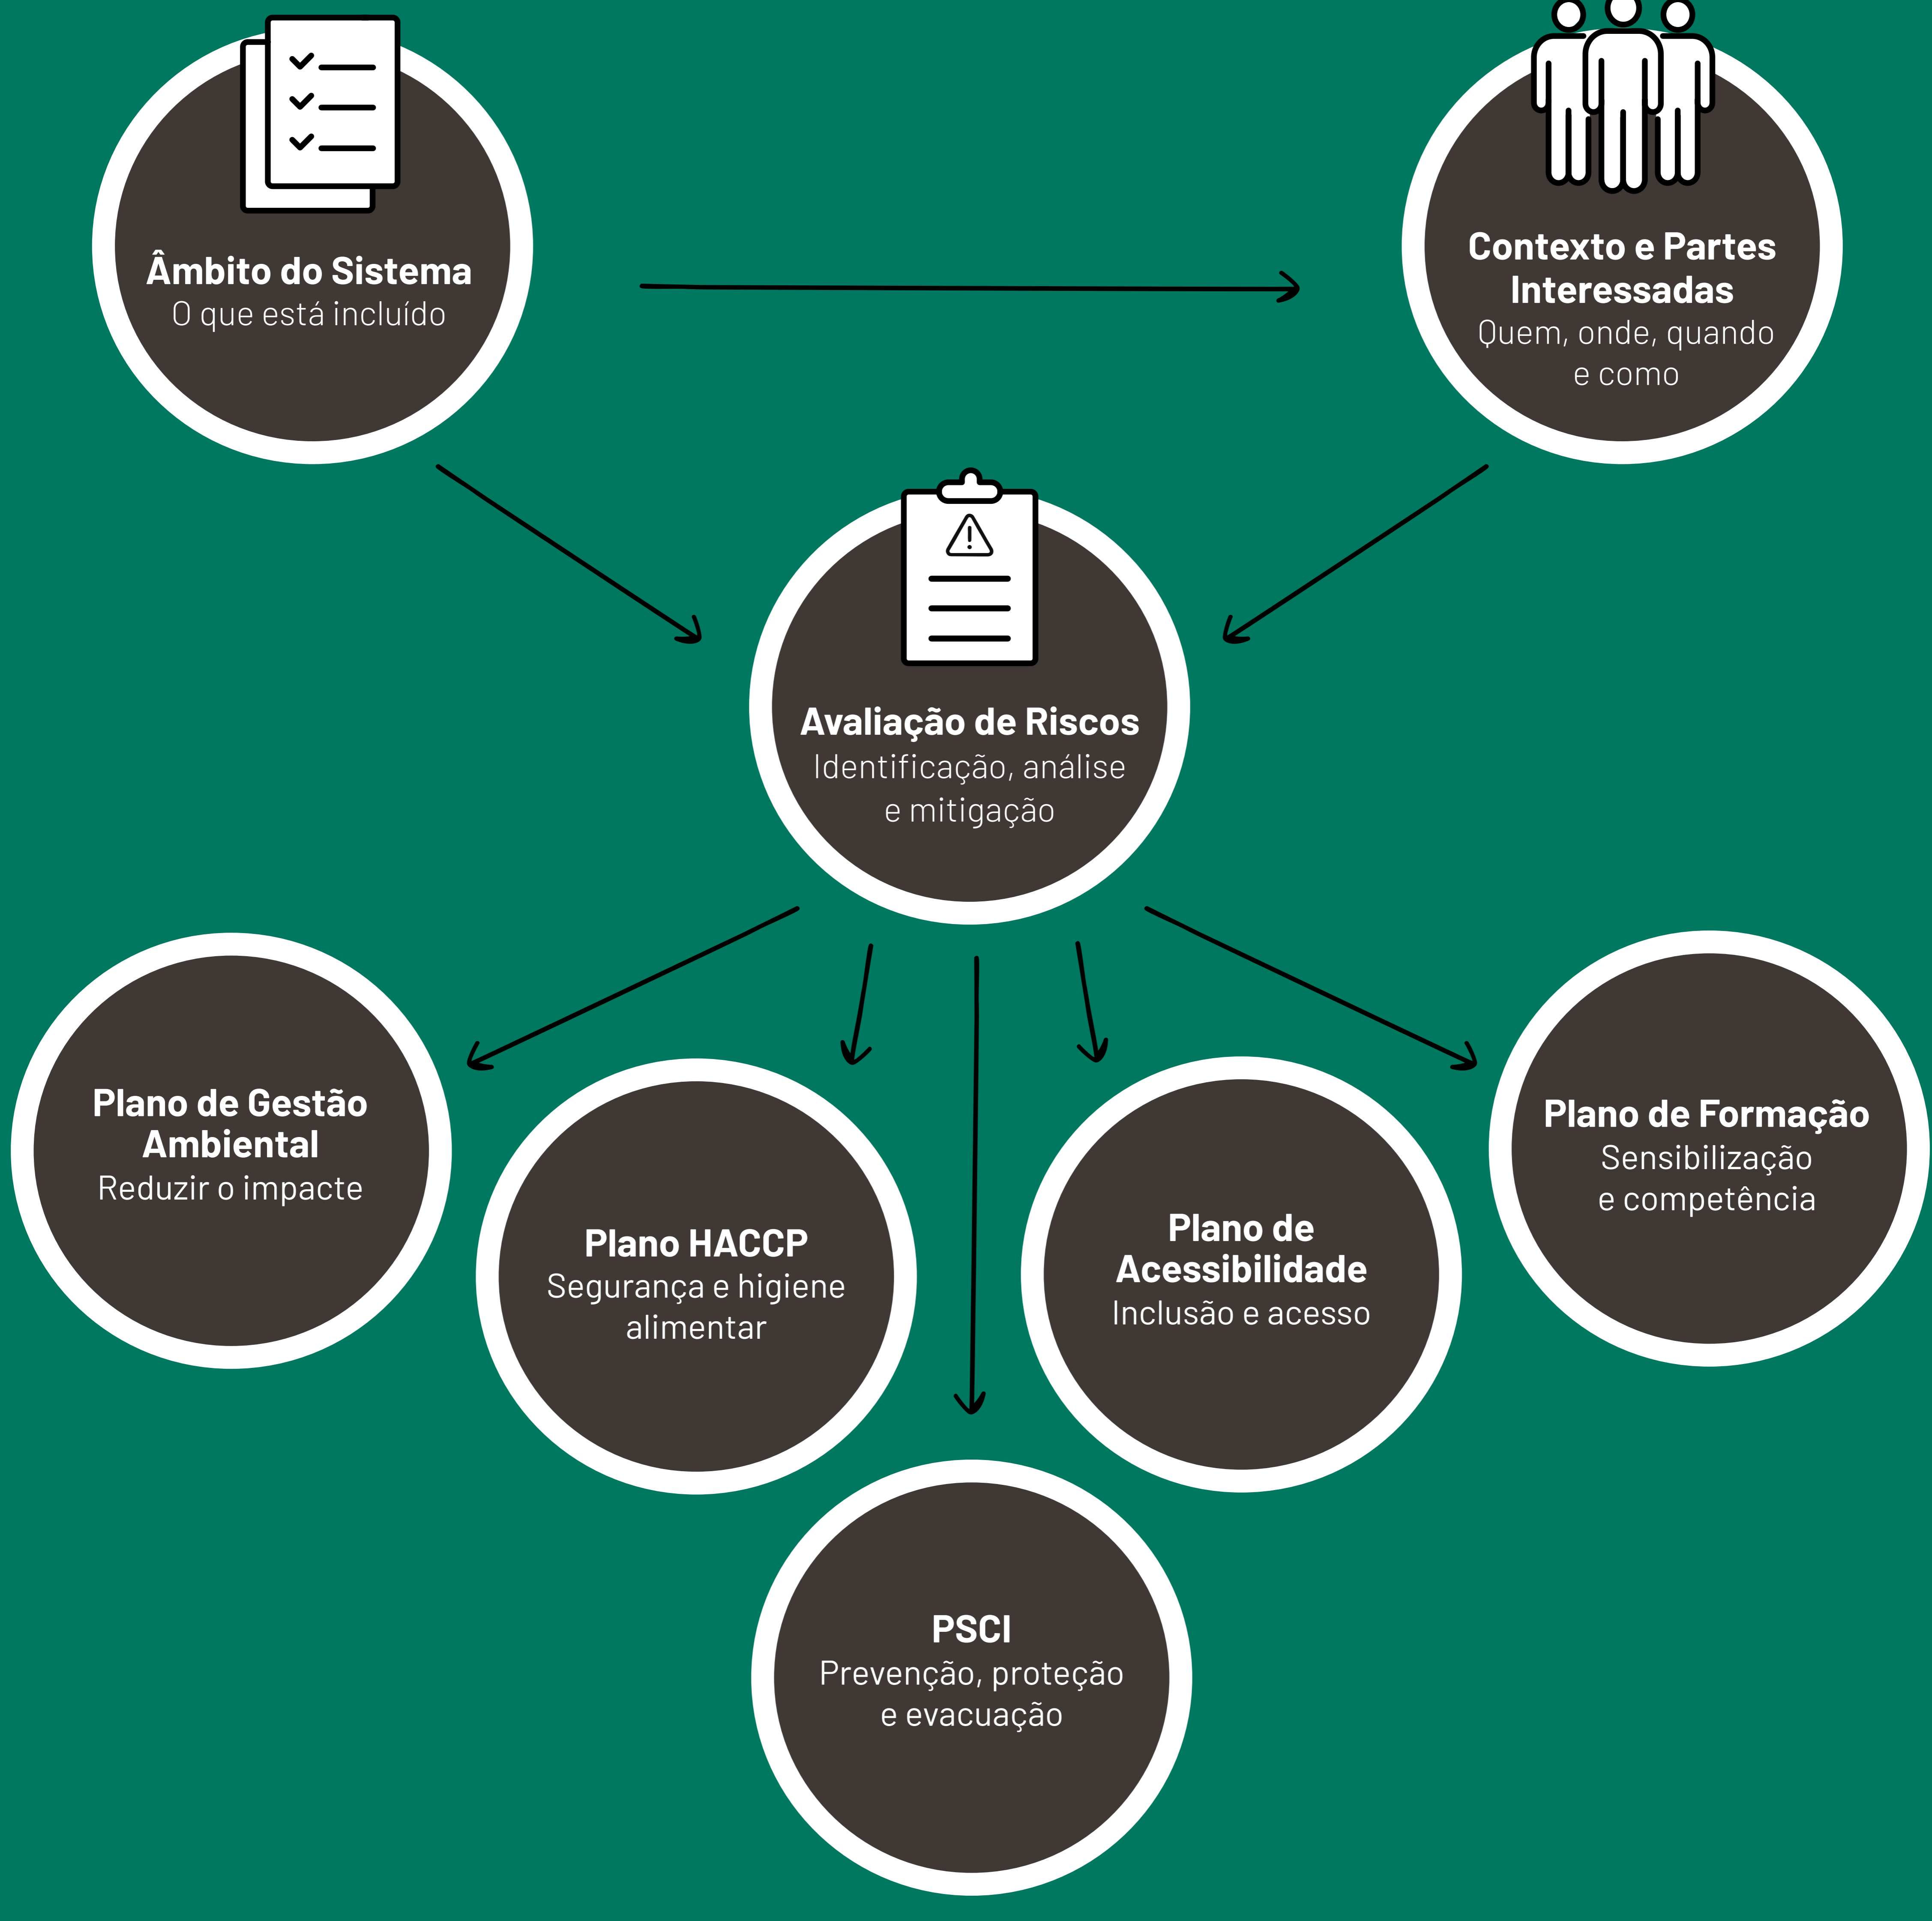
Âmbito do Sistema
O que está incluído

Contexto e Partes Interessadas
Quem, onde, quando e como

Avaliação de Riscos
Identificação, análise e mitigação

Plano de Gestão Ambiental
Reduzir o impacte

Plano HACCP
Segurança e higiene alimentar

Plano de Acessibilidade
Inclusão e acesso

Plano de Formação
Sensibilização e competência

PSCI
Prevenção, proteção e evacuação